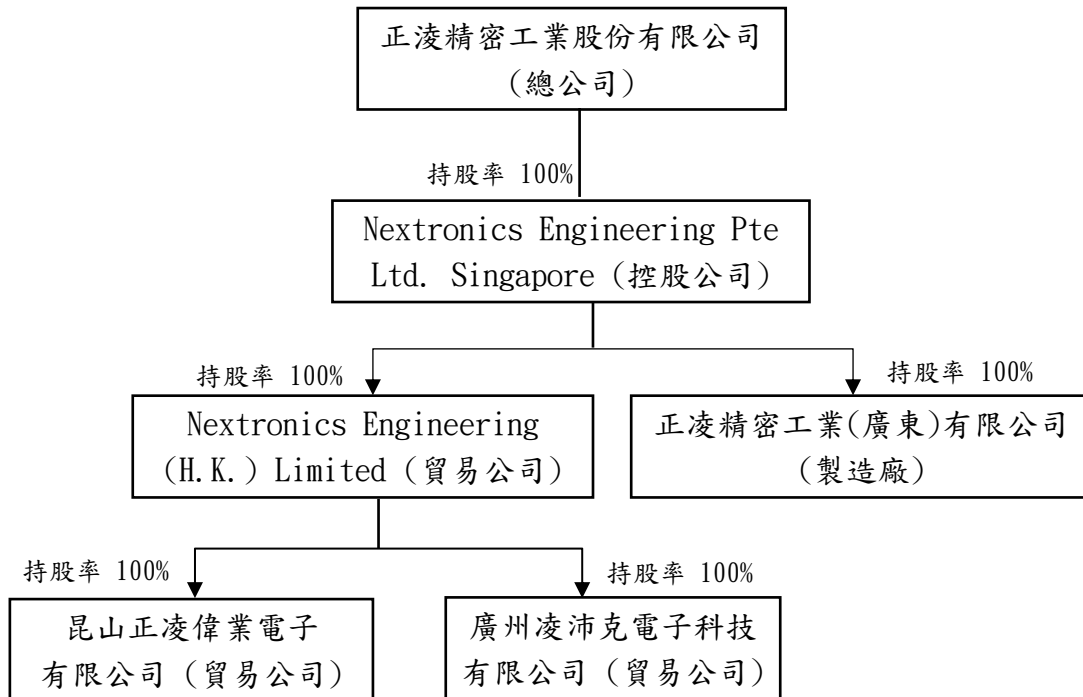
正淩精密工業股份有限公司
(總公司)

持股率 100%

Nextronics Engineering Pte Ltd. Singapore(控股公司)

持股率 100%

Nextronics Engineering (H.K.) Limited(貿易公司)

持股率 100%

正淩精密工業(廣東)有限公司
(製造廠)

持股率 100%

昆山正淩偉業電子有限公司(貿易公司)

持股率 100%

廣州淩沛克電子科技有限公司(貿易公司)